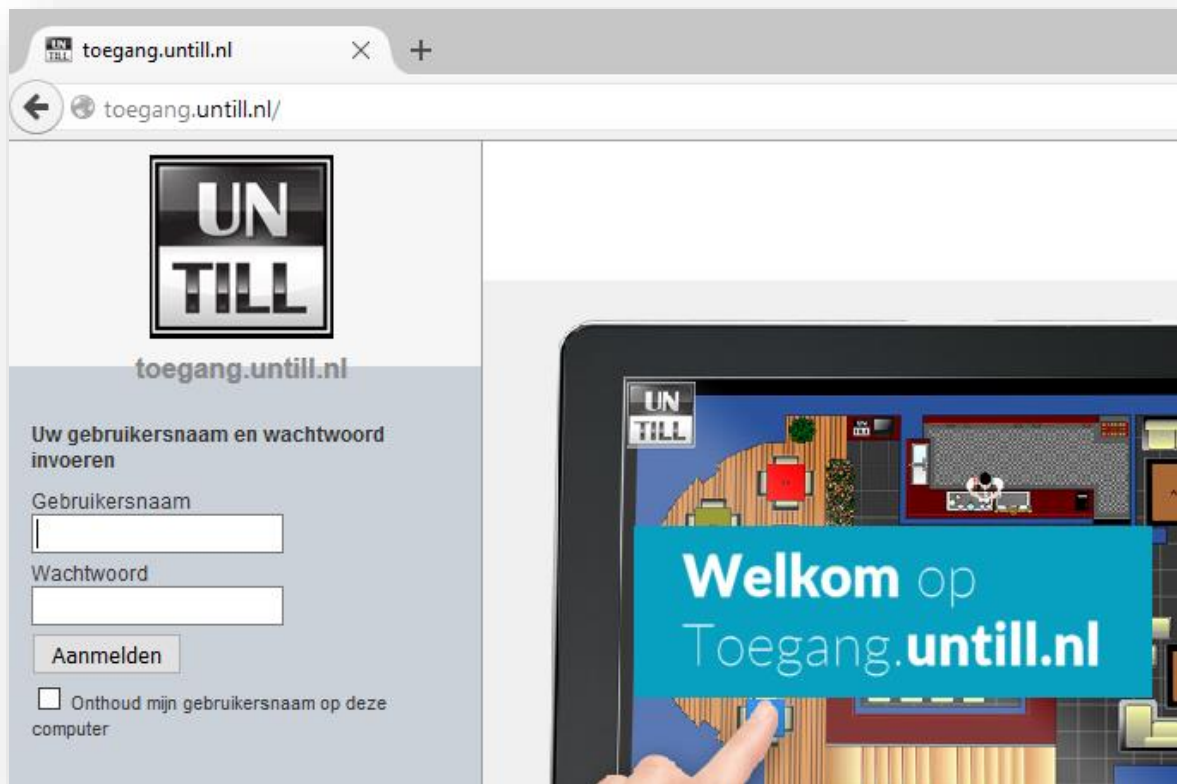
toegang.untill.nl

toegang.untill.nl/

UN TILL

toegang.untill.nl

Uw gebruikersnaam en wachtwoord invoeren

Gebruikersnaam

Wachtwoord

Aanmelden

Onthoud mijn gebruikersnaam op deze computer

UN TILL

Welkom op Toegang.untill.nl